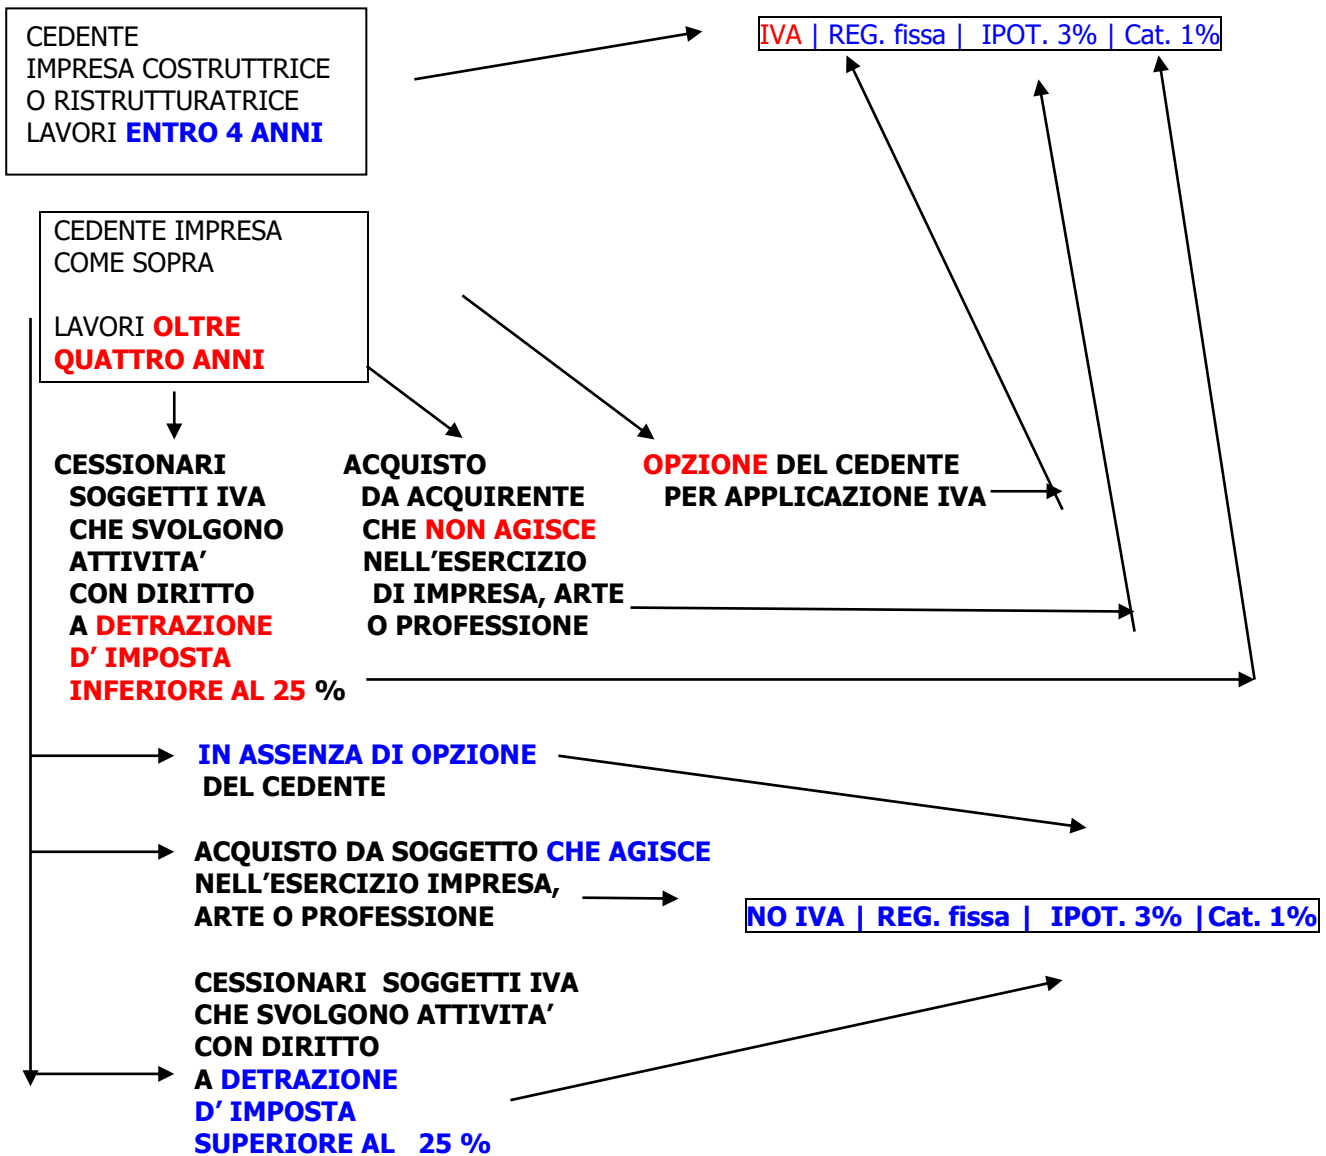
CEDENTE
IMPRESA COSTRUTTRICE
O RISTRUTTURATRICE
LAVORI ENTRO 4 ANNI

IVA | REG. fissa | IPOT. 3% | Cat. 1%

CEDENTE IMPRESA
COME SOPRA

LAVORI OLTRE
QUATTRO ANNI

CESSIONARI SOGGETTI IVA CHE SVOLGONO ATTIVITA' CON DIRITTO A DETRAZIONE D' IMPOSTA INFERIORE AL 25 %

ACQUISTO DA ACQUIRENTE CHE NON AGISCE NELL'ESERCIZIO DI IMPRESA, ARTE O PROFESSIONE

OPZIONE DEL CEDENTE PER APPLICAZIONE IVA

IN ASSENZA DI OPZIONE DEL CEDENTE

ACQUISTO DA SOGGETTO CHE AGISCE NELL'ESERCIZIO IMPRESA, ARTE O PROFESSIONE

NO IVA | REG. fissa | IPOT. 3% |Cat. 1%

CESSIONARI SOGGETTI IVA CHE SVOLGONO ATTIVITA' CON DIRITTO A DETRAZIONE D' IMPOSTA SUPERIORE AL 25 %